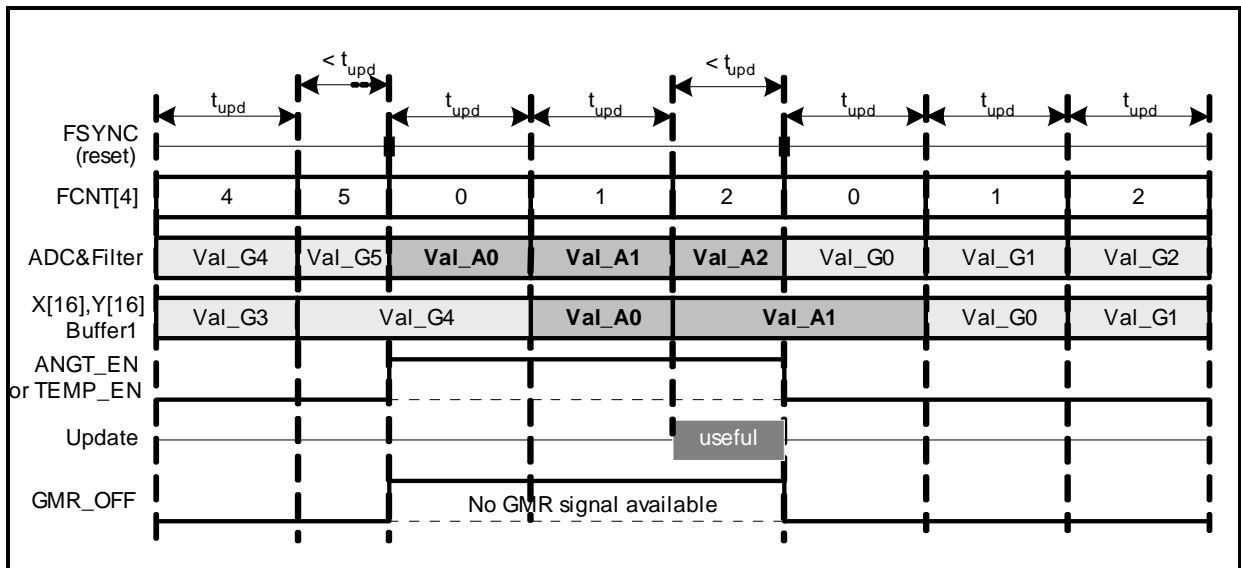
$< t_{upd}$ $< t_{upd}$

$t_{upd}$ $t_{upd}$ $t_{upd}$ $t_{upd}$ $t_{upd}$ $t_{upd}$

FSYNC (reset)

| FCNT[4] | 4 | 5 | 0 | 1 | 2 | 0 | 1 | 2 |
|---|---|---|---|---|---|---|---|---|
| ADC&Filter | Val_G4 | Val_G5 | Val_A0 | Val_A1 | Val_A2 | Val_G0 | Val_G1 | Val_G2 |
| X[16],Y[16] Buffer1 | Val_G3 | Val_G4 | | Val_A0 | Val_A1 | | Val_G0 | Val_G1 |

ANGT_EN or TEMP_EN

Update useful

GMR_OFF No GMR signal available